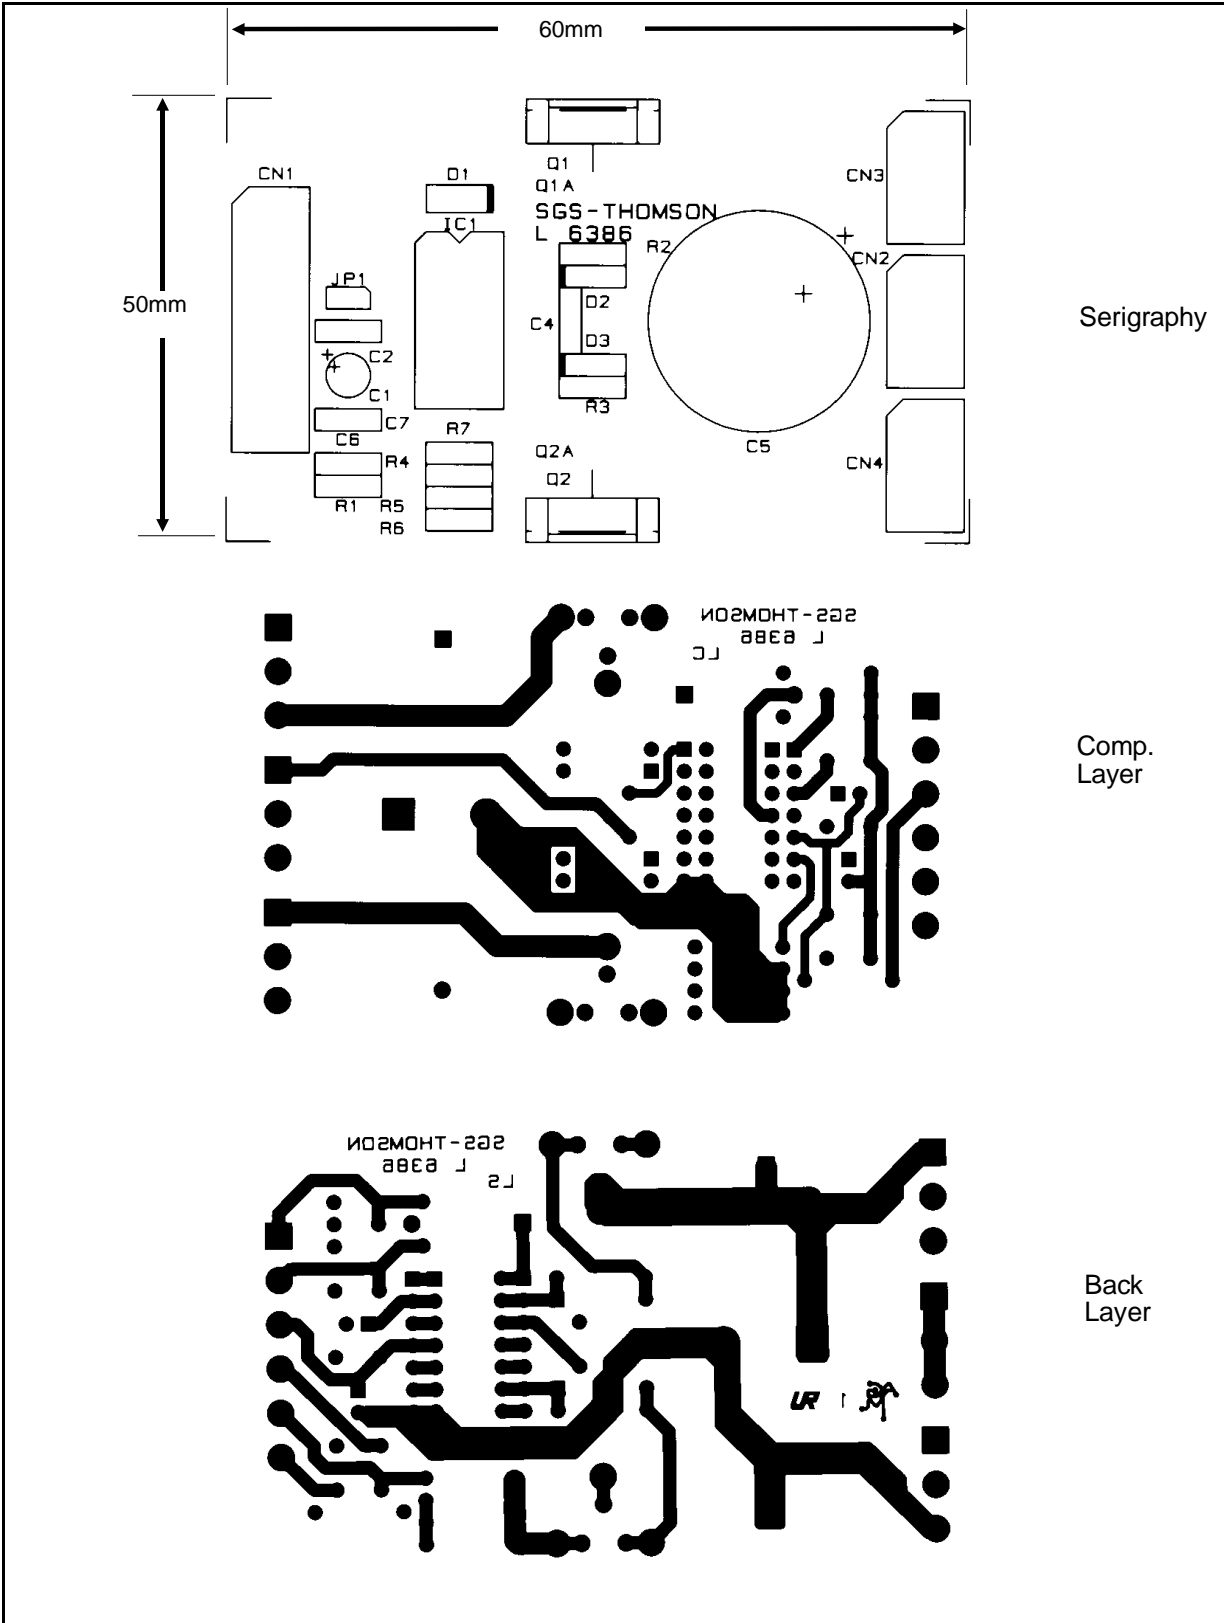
60mm

50mm

CN1

D1

IC1

JP1

C2

C1

C7

C6

R4

R1

R5

R6

R7

Q1

Q1A

SGS-THOMSON
L 6386

R2

C4

D2

D3

R3

Q2A

Q2

C5

CN3

CN2

CN4

Serigraphy

SGS-THOMSON
L 6386
LC

Comp. Layer

SGS-THOMSON
L 6386
LS

Back Layer